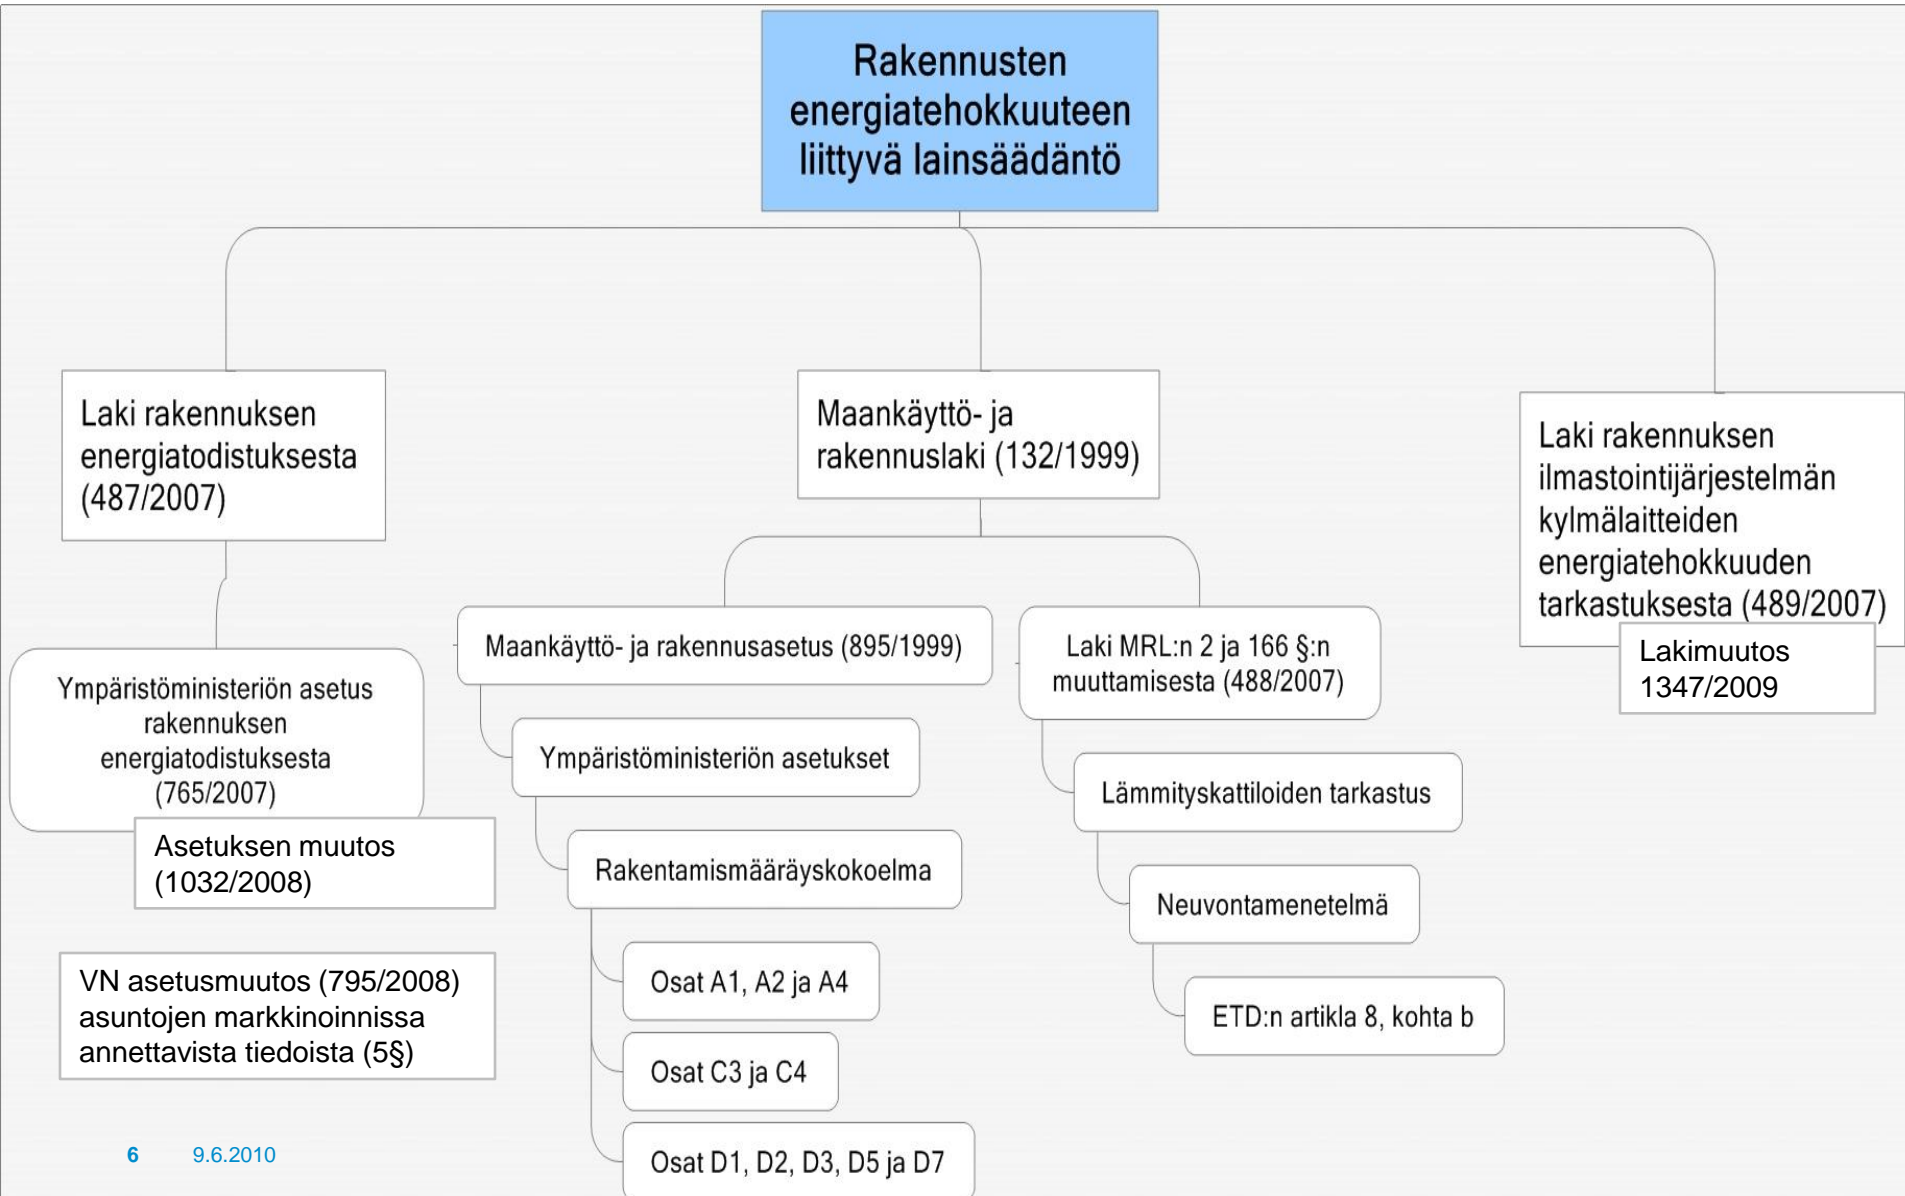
Rakennusten energiatehokkuuteen liittyvä lainsäädäntö

Laki rakennuksen energiatodistuksesta (487/2007)

Ympäristöministeriön asetus rakennuksen energiatodistuksesta (765/2007)

Asetuksen muutos (1032/2008)

VN asetusmuutos (795/2008) asuntojen markkinoinnissa annettavista tiedoista (5§)

Maankäyttö- ja rakennuslaki (132/1999)

Maankäyttö- ja rakennusasetus (895/1999)

Ympäristöministeriön asetukset

Rakentamismääräyskokoelma

Osat A1, A2 ja A4

Osat C3 ja C4

Osat D1, D2, D3, D5 ja D7

Laki MRL:n 2 ja 166 §:n muuttamisesta (488/2007)

Lämmityskattiloiden tarkastus

Neuvontamenetelmä

ETD:n artikla 8, kohta b

Laki rakennuksen ilmastointijärjestelmän kylmälaitteiden energiatehokkuuden tarkastuksesta (489/2007)

Lakimuutos 1347/2009

6 9.6.2010